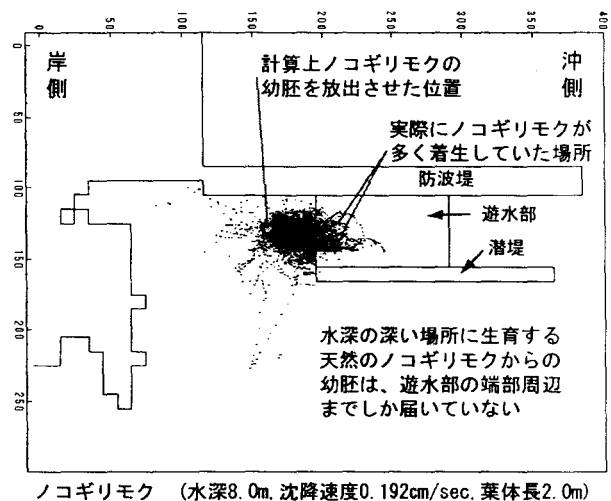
0
50
100
150
200
250
300
350
400

0
50
100
150
200
250

岸側

沖側

計算上ノコギリモクの幼胚を放出させた位置

実際にノコギリモクが多く着生していた場所

防波堤

遊水部

潜堤

水深の深い場所に生育する天然のノコギリモクからの幼胚は、遊水部の端部周辺までしか届いていない

ノコギリモク (水深8.0m, 沈降速度0.192cm/sec, 葉体長2.0m)